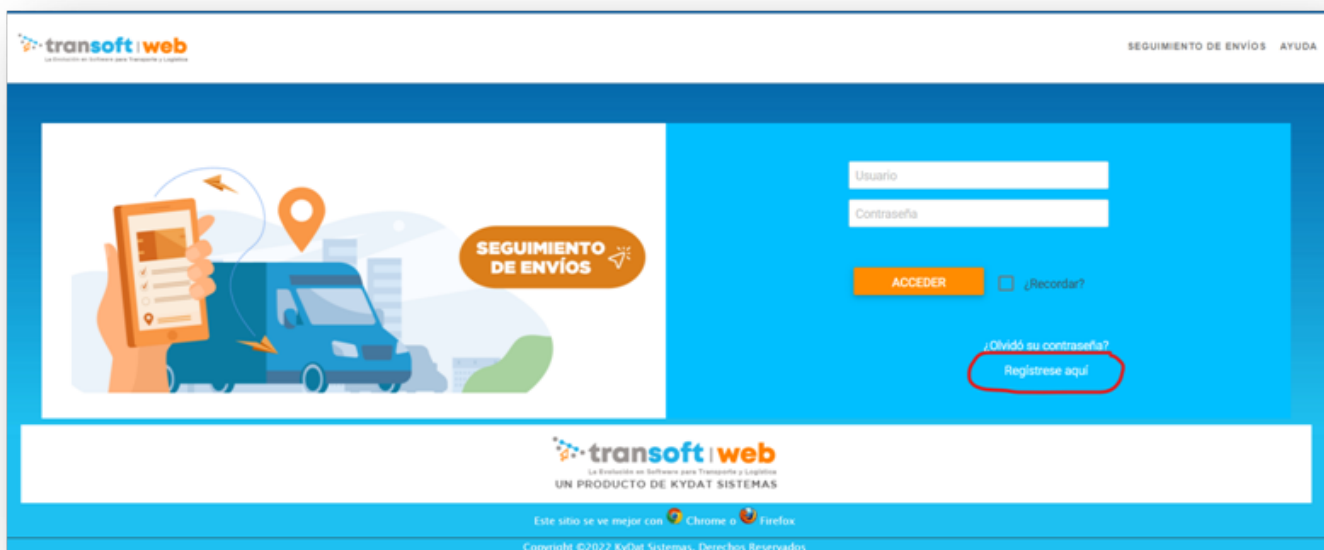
transoft | web
La Evolución en Software para Transporte y Logística

SEGUIMIENTO DE ENVÍOS AYUDA

SEGUIMIENTO DE ENVÍOS

Usuario

Contraseña

ACCEDER

¿Recordar?

¿Olvidó su contraseña?

Registrese aquí

transoft | web
La Evolución en Software para Transporte y Logística
UN PRODUCTO DE KYDAT SISTEMAS

Este sitio se ve mejor con Chrome o Firefox

Copyright ©2022 KyDat Sistemas. Derechos Reservados